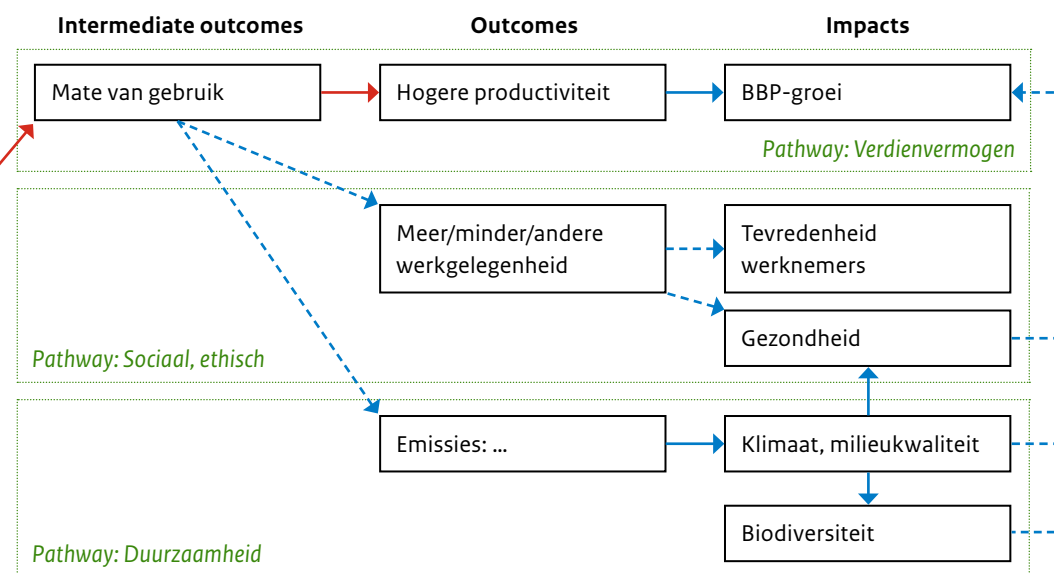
Intermediate outcomes

Outcomes

Impacts

Mate van gebruik

Hogere productiviteit

BBP-groei

Pathway: Verdienvermogen

Meer/minder/andere werkgelegenheid

Tevredenheid werknemers

Gezondheid

Pathway: Sociaal, ethisch

Emissies: ...

Klimaat, milieukwaliteit

Biodiversiteit

Pathway: Duurzaamheid